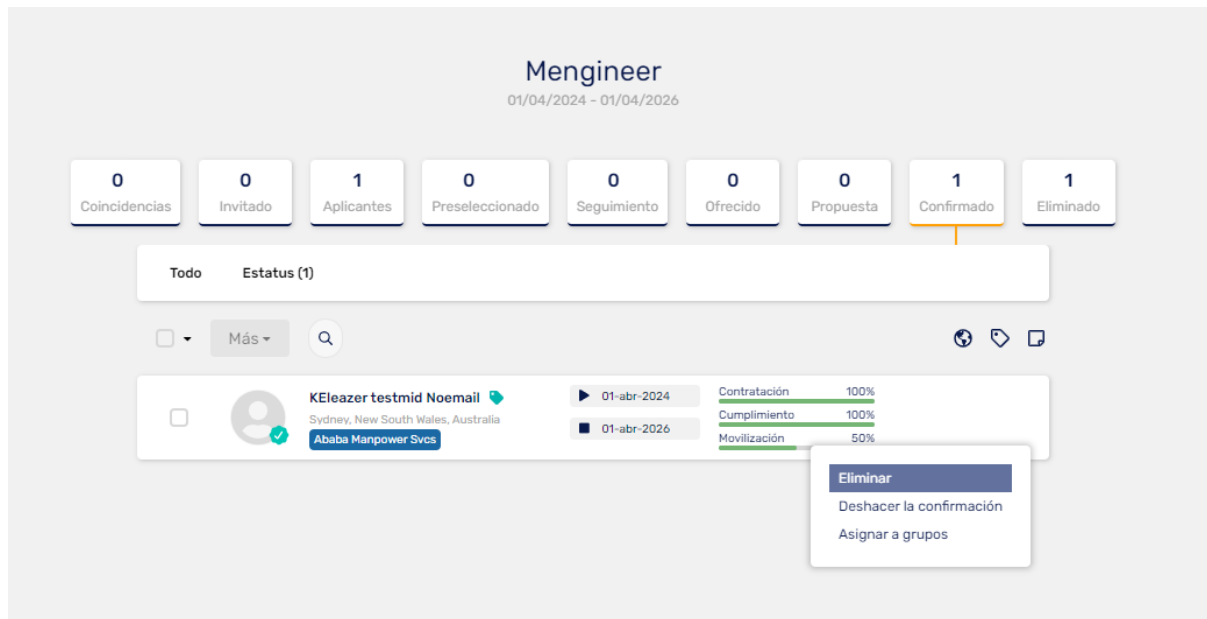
Mengineer
01/04/2024 - 01/04/2026

0
Coincidencias

0
Invitado

1
Aplicantes

0
Preseleccionado

0
Seguimiento

0
Ofrecido

0
Propuesta

1
Confirmado

1
Eliminado

Todo
Estatus (1)

Más

KEleazer testmid Noemail
Sydney, New South Wales, Australia
Ababa Manpower Svcs

01-abr-2024
01-abr-2026

Contratación 100%
Cumplimiento 100%
Movilización 50%

Eliminar
Deshacer la confirmación
Asignar a grupos